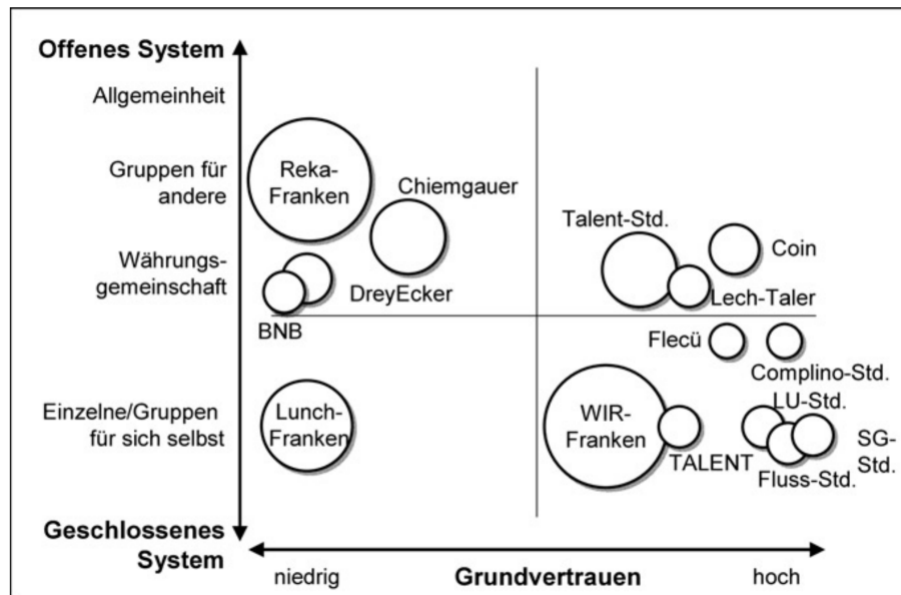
Offenes System

Allgemeinheit

Gruppen für andere

Währungsgemeinschaft

Einzelne/Gruppen für sich selbst

Geschlossenes System

Reka-Franken

Chiemgauer

DreyEcker

BNB

Lunch-Franken

Talent-Std.

Coin

Lech-Taler

Flecü

Complino-Std.

LU-Std.

WIR-Franken

TALENT

SG-Std.

Fluss-Std.

niedrig

Grundvertrauen

hoch